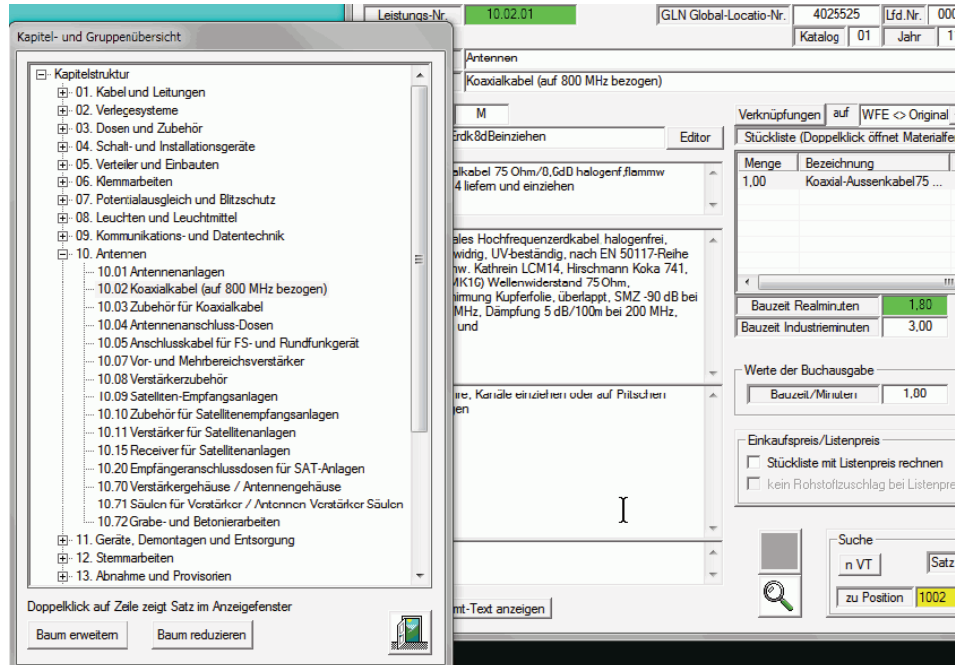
Kapitel- und Gruppenübersicht

Kapitelstruktur
01. Kabel und Leitungen
02. Verlegesysteme
03. Dosen und Zubehör
04. Schalt- und Installationsgeräte
05. Verteiler und Einbauten
06. Klemmarbeiten
07. Potentialausgleich und Blitzschutz
08. Leuchten und Leuchtmittel
09. Kommunikations- und Datentechnik
10. Antennen
10.01 Antennenanlagen
10.02 Koaxialkabel (auf 800 MHz bezogen)
10.03 Zubehör für Koaxialkabel
10.04 Antennenanschluss-Dosen
10.05 Anschlusskabel für FS- und Rundfunkgerät
10.07 Vor- und Mehrbereichsverstärker
10.08 Verstärkerzubehör
10.09 Satelliten-Empfangsanlagen
10.10 Zubehör für Satellitenempfangsanlagen
10.11 Verstärker für Satellitenanlagen
10.15 Receiver für Satellitenanlagen
10.20 Empfängeranschlussdosen für SAT-Anlagen
10.70 Verstärkergehäuse / Antennengehäuse
10.71 Säulen für Verstärker / Antennen Verstärker Säulen
10.72 Grabe- und Betonierarbeiten
11. Geräte, Demontagen und Entsorgung
12. Stemmarbeiten
13. Abnahme und Provisorien

Doppelklick auf Zeile zeigt Satz im Anzeigefenster
Baum erweitern
Baum reduzieren

Leistungs-Nr. 10.02.01
GLN Global-Locatio-Nr. 4025525
Lfd.Nr. 00
Katalog 01 Jahr 1
Antennen
Koaxialkabel (auf 800 MHz bezogen)
M
Erdk8dBeinziehen
Editor
Verknüpfungen auf WFE <> Original
Stückliste (Doppelklick öffnet Materialfe
| Menge | Bezeichnung |
|---|---|
| 1,00 | Koaxial-Aussenkabel75 ... |
alkabel 75 Ohm/0,GdD halogenf,flammw
4 liefern und einziehen
ales Hochfrequenzerdkabel halogenfrei, widrig, UV-beständig, nach EN 50117-Reihe hw. Kathrein LCM14, Hirschmann Koka 741, MK16) Wellenwiderstand 75 Ohm, hirmung Kupferfolie, überlappt, SMZ -90 dB bei MHz, Dämpfung 5 dB/100m bei 200 MHz, und
Bauzeit Realminuten 1,80
Bauzeit Industrieminuten 3,00
Werte der Buchausgabe
Bauzeit/Minuten 1,80
re, Kanäle einziehen oder auf Pritschen
en
Einkaufspreis/Listenpreis
Stückliste mit Listenpreis rechnen
kein Rohstoffzuschlag bei Listenpre
Suche
n VT
Satz
zu Position 1002
mt-Text anzeigen